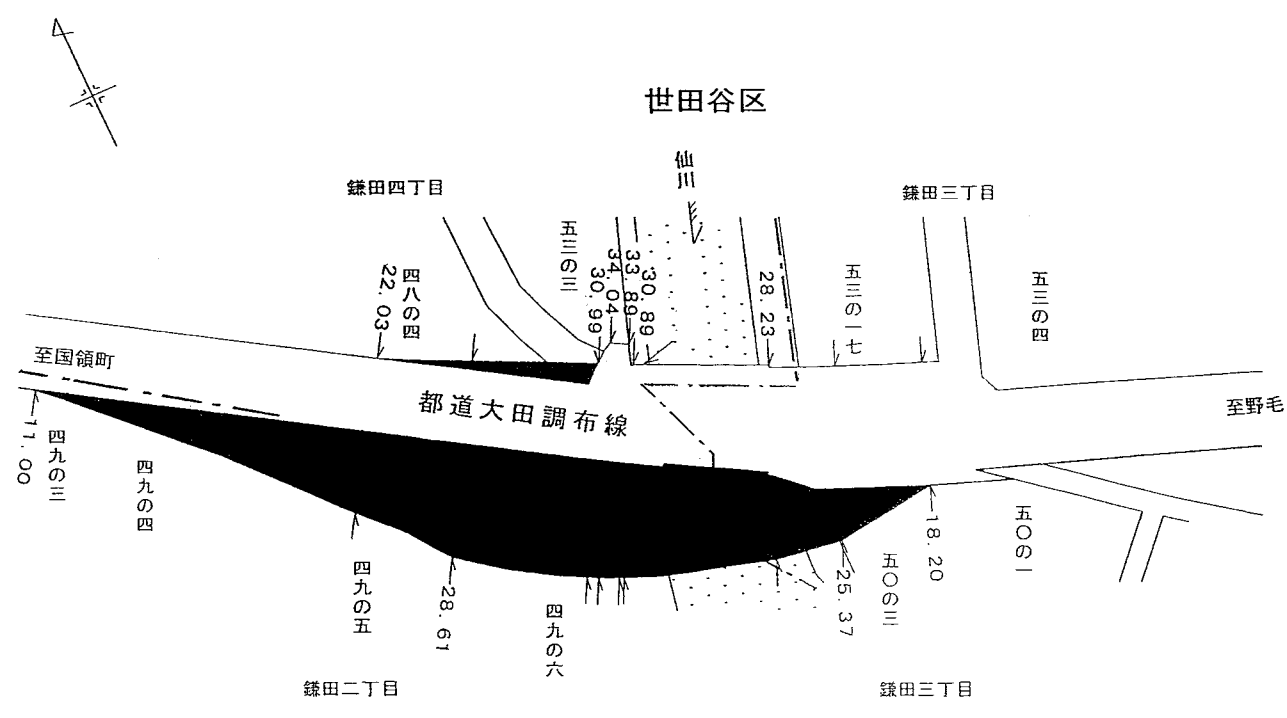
世田谷区

仙川

鎌田四丁目

鎌田三丁目

五三の三

四八の四

22.03

34.04

30.99

33.89

30.89

28.23

五三の一七

五三の四

至国領町

都道大田調布線

至野毛

17.00

四九の三

四九の四

四九の五

28.61

四九の六

25.37

五〇の三

18.20

五〇の一

鎌田二丁目

鎌田三丁目